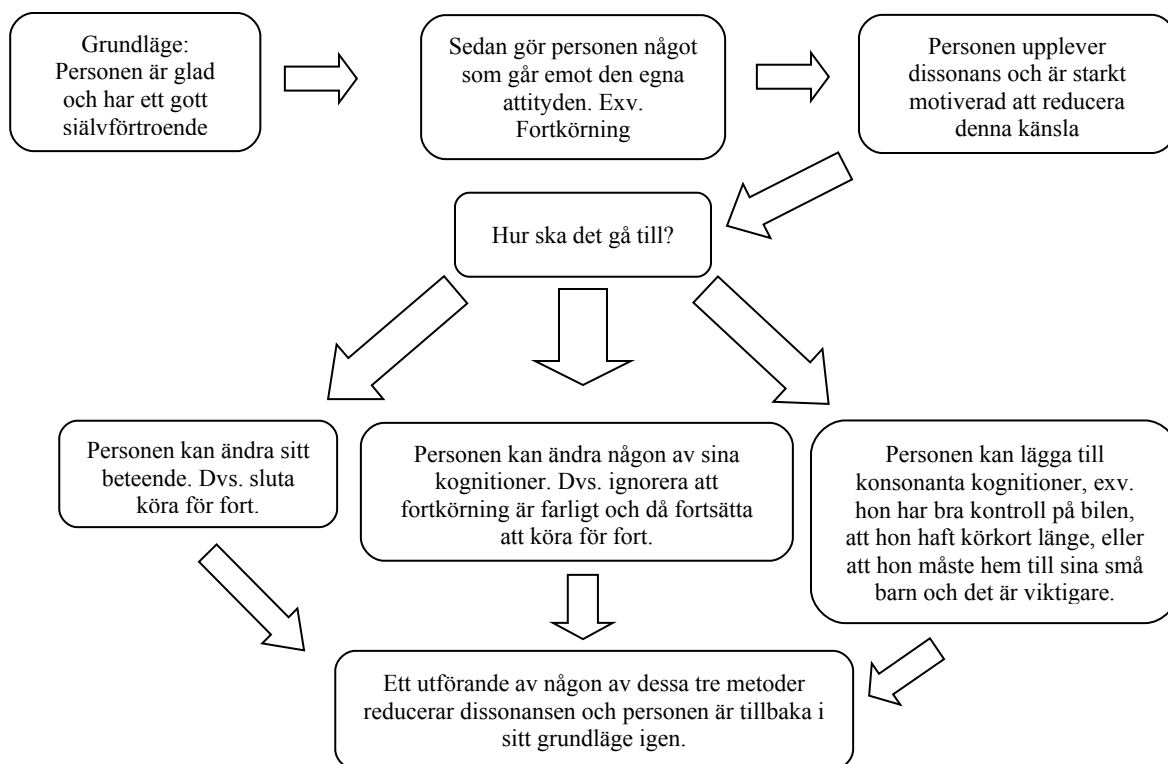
Grundläge: Personen är glad och har ett gott siälvförtroende

Sedan gör personen något som går emot den egna attityden. Exv. Fortkörning

Personen upplever dissonans och är starkt motiverad att reducera denna känsla

Hur ska det gå till?

Personen kan ändra sitt beteende. Dvs. sluta köra för fort.

Personen kan ändra någon av sina kognitioner. Dvs. ignorera att fortkörning är farligt och då fortsätta att köra för fort.

Personen kan lägga till konsonanta kognitioner, exv. hon har bra kontroll på bilen, att hon haft körkort länge, eller att hon måste hem till sina små barn och det är viktigare.

Ett utförande av någon av dessa tre metoder reducerar dissonansen och personen är tillbaka i sitt grundläge igen.